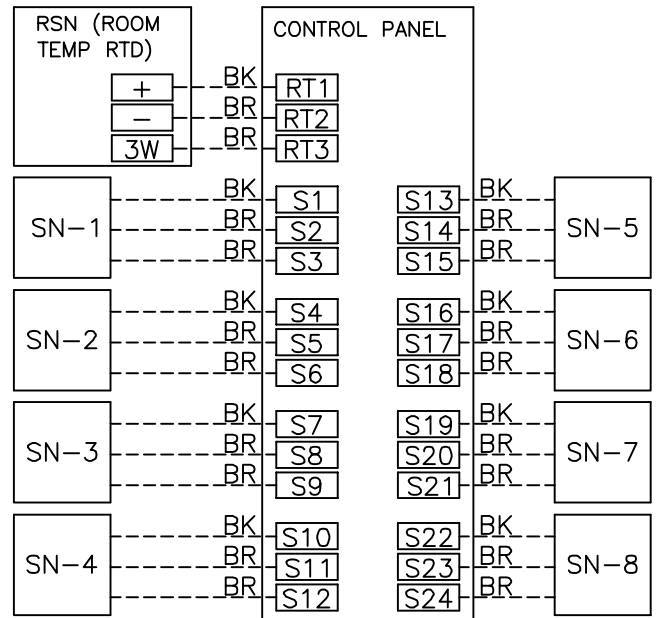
RSN (ROOM TEMP RTD)

+
−
3W

BK
BR
BR

CONTROL PANEL

RT1
RT2
RT3

SN−1
BK
BR
BR
S1
S2
S3

S13
S14
S15
BK
BR
BR
SN−5

SN−2
BK
BR
BR
S4
S5
S6

S16
S17
S18
BK
BR
BR
SN−6

SN−3
BK
BR
BR
S7
S8
S9

S19
S20
S21
BK
BR
BR
SN−7

SN−4
BK
BR
BR
S10
S11
S12

S22
S23
S24
BK
BR
BR
SN−8